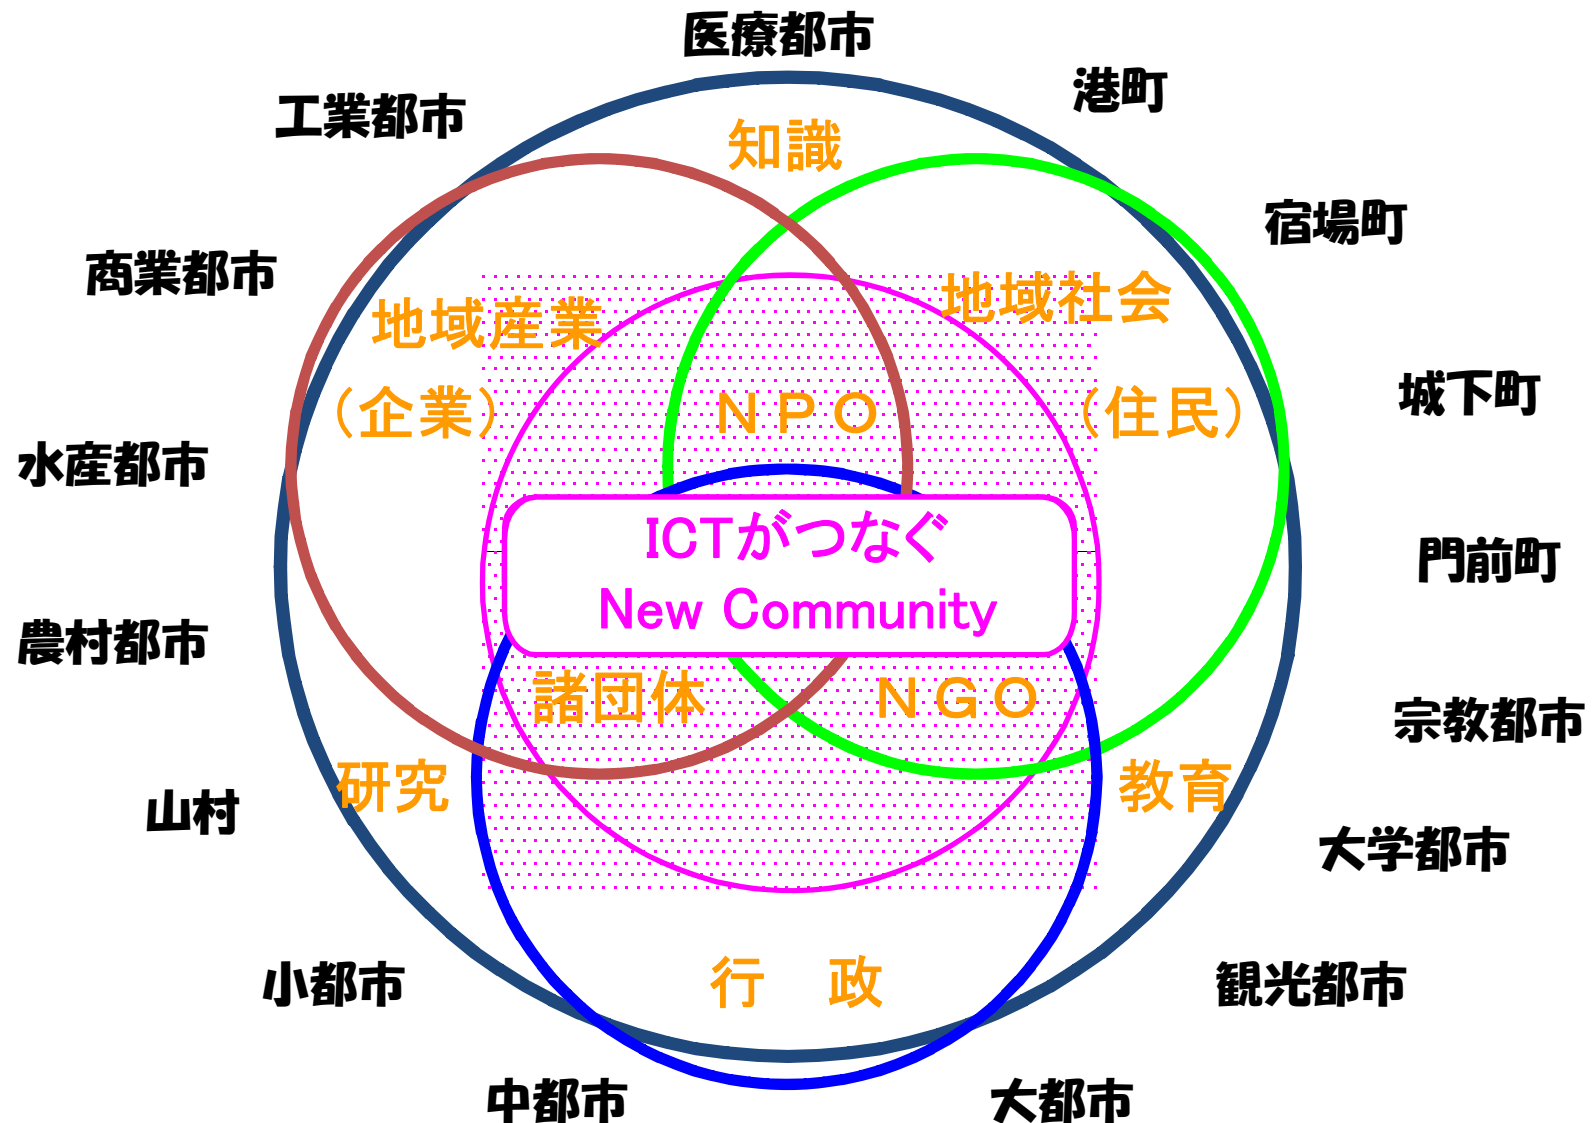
医療都市

工業都市

港町

知識

宿場町

商業都市

地域産業
(企業)

地域社会
(住民)

NPO

城下町

水産都市

ICTがつなぐ
New Community

門前町

農村都市

諸団体

NGO

宗教都市

山村

研究

教育

大学都市

行　政

小都市

観光都市

中都市

大都市